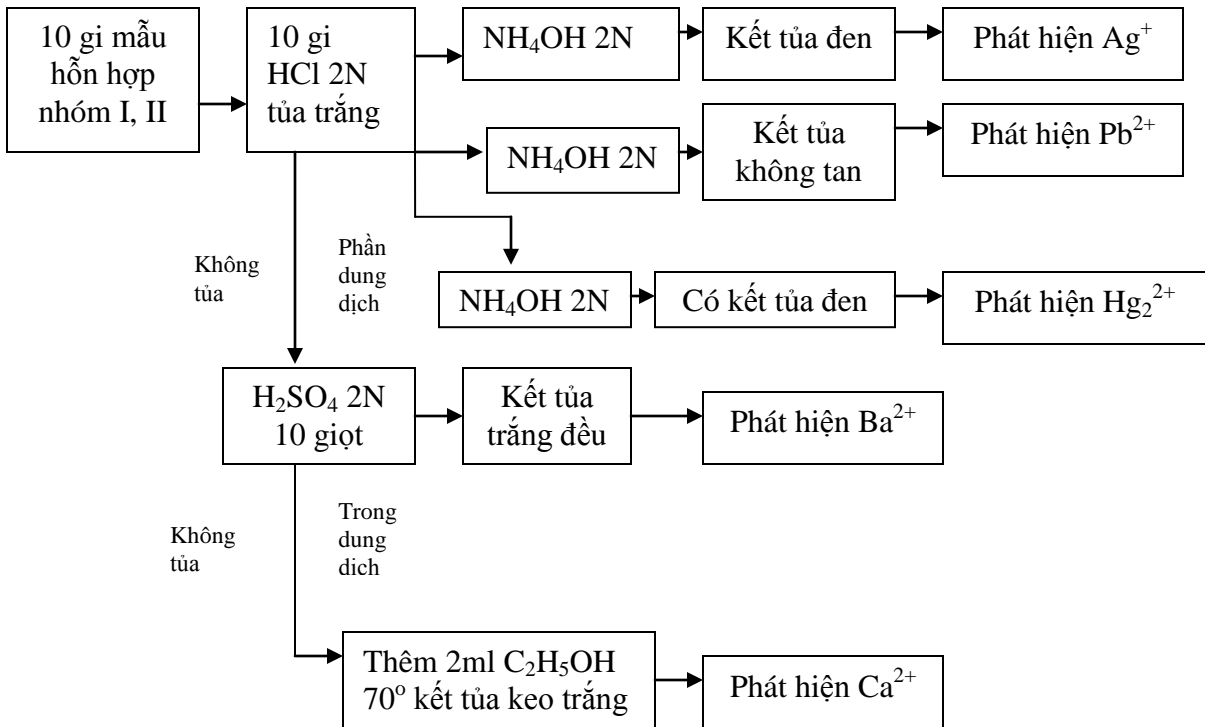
10 gi mẫu hỗn hợp nhóm I, II

10 gi HCl 2N tủa trắng

$NH_4OH$ 2N

Kết tủa đen

Phát hiện $Ag^+$

$NH_4OH$ 2N

Kết tủa không tan

Phát hiện $Pb^{2+}$

Không tủa

Phần dung dịch

$NH_4OH$ 2N

Có kết tủa đen

Phát hiện $Hg_2^{2+}$

$H_2SO_4$ 2N 10 giọt

Kết tủa trắng đều

Phát hiện $Ba^{2+}$

Không tủa

Trong dung dich

Thêm 2ml $C_2H_5OH$ $70^o$ kết tủa keo trắng

Phát hiện $Ca^{2+}$